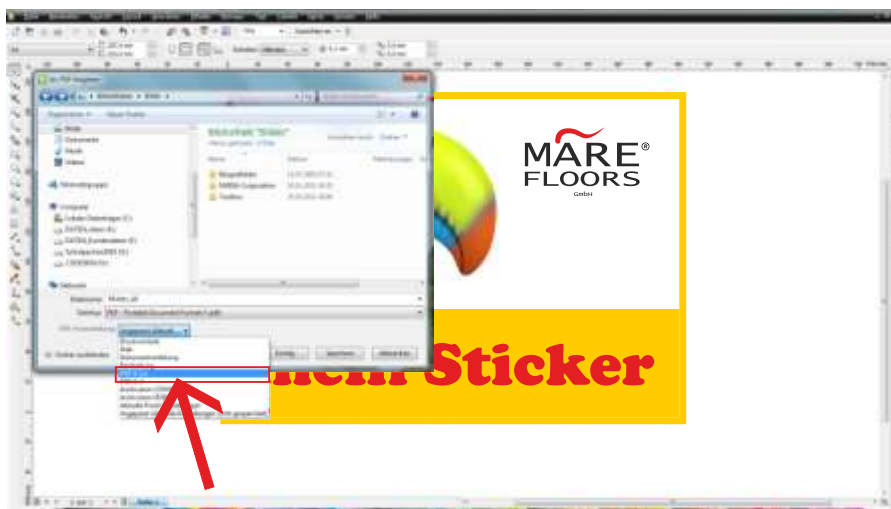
Bibliotheken "Bilder"

MARE®
FLOORS
GmbH

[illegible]ein Sticker

Organisieren
Neuer Ordner
Bilder
Dokumente
Musik
Videos
Heimnetzgruppe
Computer
Netzwerk

Name
Datum
Bibliothek "Bilder"

Dateiname:
Dateityp:
PDF - Portable Document Format (*.pdf)
PDF-Voreinstellung:

Ordner ausblenden
Einstellg.
Speichern
Abbrechen